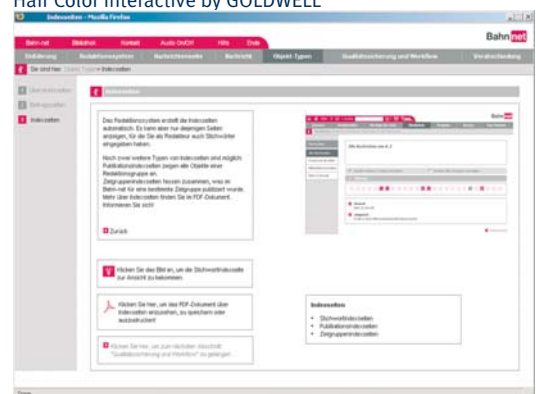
Hair Color interactive by GOLDWELL

Indexseiten - Mozilla Firefox

Bahn.net Bildarchiv Kontakt Audio On/Off Hilfe Ende

Bahnnet

Einführung Redaktionssystem Nachrichtenseite Nachricht Objekt-Typen Qualitätssicherung und Workflow Verabschiedung

Sie sind hier: Objekt-Typen > Indexseiten

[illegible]
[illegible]
Indexseiten

Indexseiten

Das Redaktionssystem erstellt die Indexseiten automatisch. Es kann aber nur diejenigen Seiten anzeigen, für die Sie als Redakteur auch Stichwörter eingegeben haben.

Noch zwei weitere Typen von Indexseiten sind möglich. Publikationsindexseiten zeigen alle Objekte einer Redaktionsgruppe an. Zielgruppenindexseiten fassen zusammen, was im Bahn.net für eine bestimmte Zielgruppe publiziert wurde. Mehr über Indexseiten finden Sie im PDF-Dokument. Informieren Sie sich!

Zurück

Klicken Sie das Bild an, um die Stichwortindexseite zur Ansicht zu bekommen.

Klicken Sie hier, um das PDF-Dokument über Indexseiten anzusehen, zu speichern oder auszudrucken!

Klicken Sie hier, um zum nächsten Abschnitt "Qualitätssicherung und Workflow" zu gelangen.

Indexseiten

• Stichwortindexseiten
• Publikationsindexseiten
• Zielgruppenindexseiten

Fertig